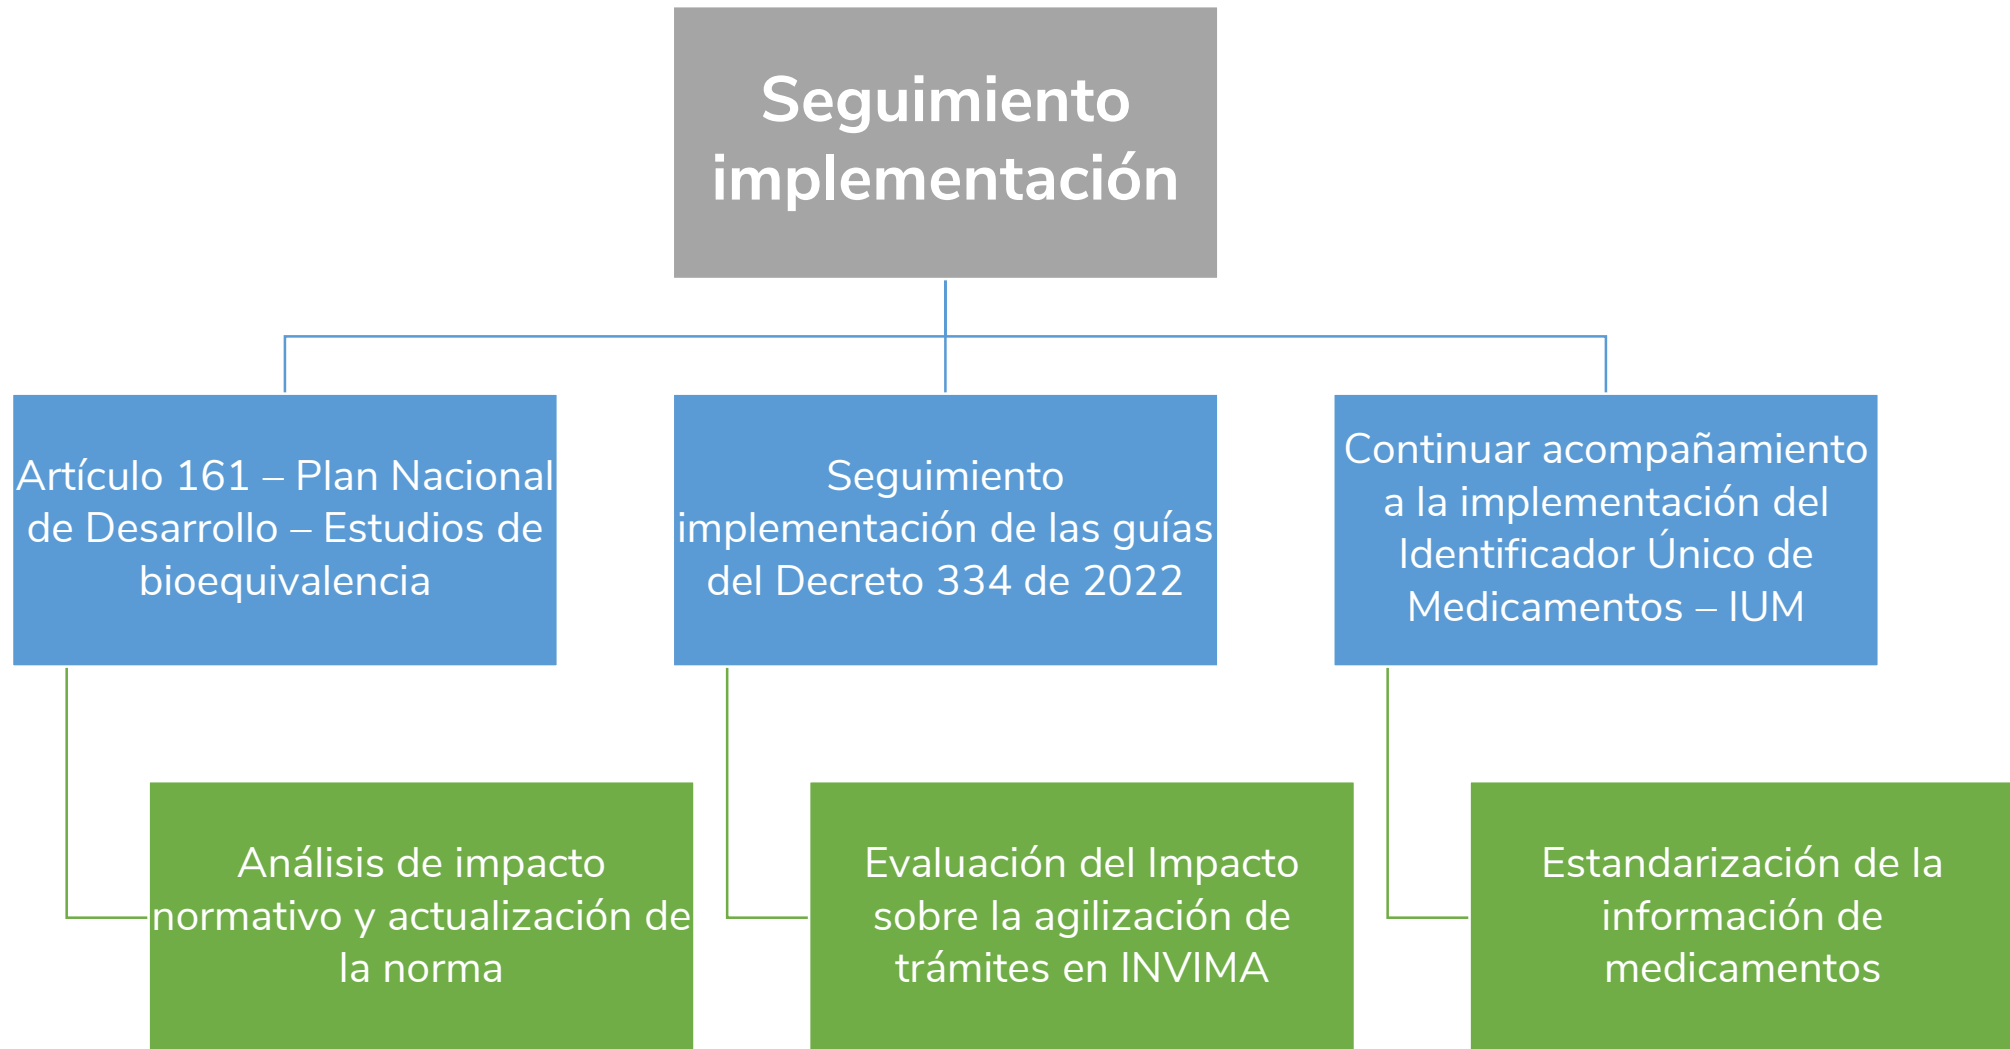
Seguimiento implementación

Artículo 161 – Plan Nacional de Desarrollo – Estudios de bioequivalencia

Análisis de impacto normativo y actualización de la norma

Seguimiento implementación de las guías del Decreto 334 de 2022

Evaluación del Impacto sobre la agilización de trámites en INVIMA

Continuar acompañamiento a la implementación del Identificador Único de Medicamentos – IUM

Estandarización de la información de medicamentos